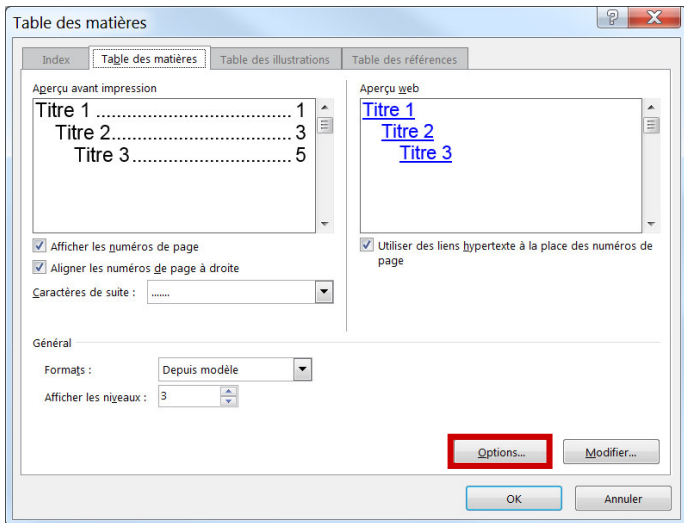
Table des matières

?

X

Index

Table des matières

Table des illustrations

Table des références

Aperçu avant impression

Titre 1 ........................................ 1

Titre 2........................................ 3

Titre 3.............................. 5

Aperçu web

Titre 1

Titre 2

Titre 3

Afficher les numéros de page

Aligner les numéros de page à droite

Caractères de suite : .......

Utiliser des liens hypertexte à la place des numéros de page

Général

Formats : Depuis modèle

Afficher les niveaux : 3

Options...

Modifier...

OK

Annuler